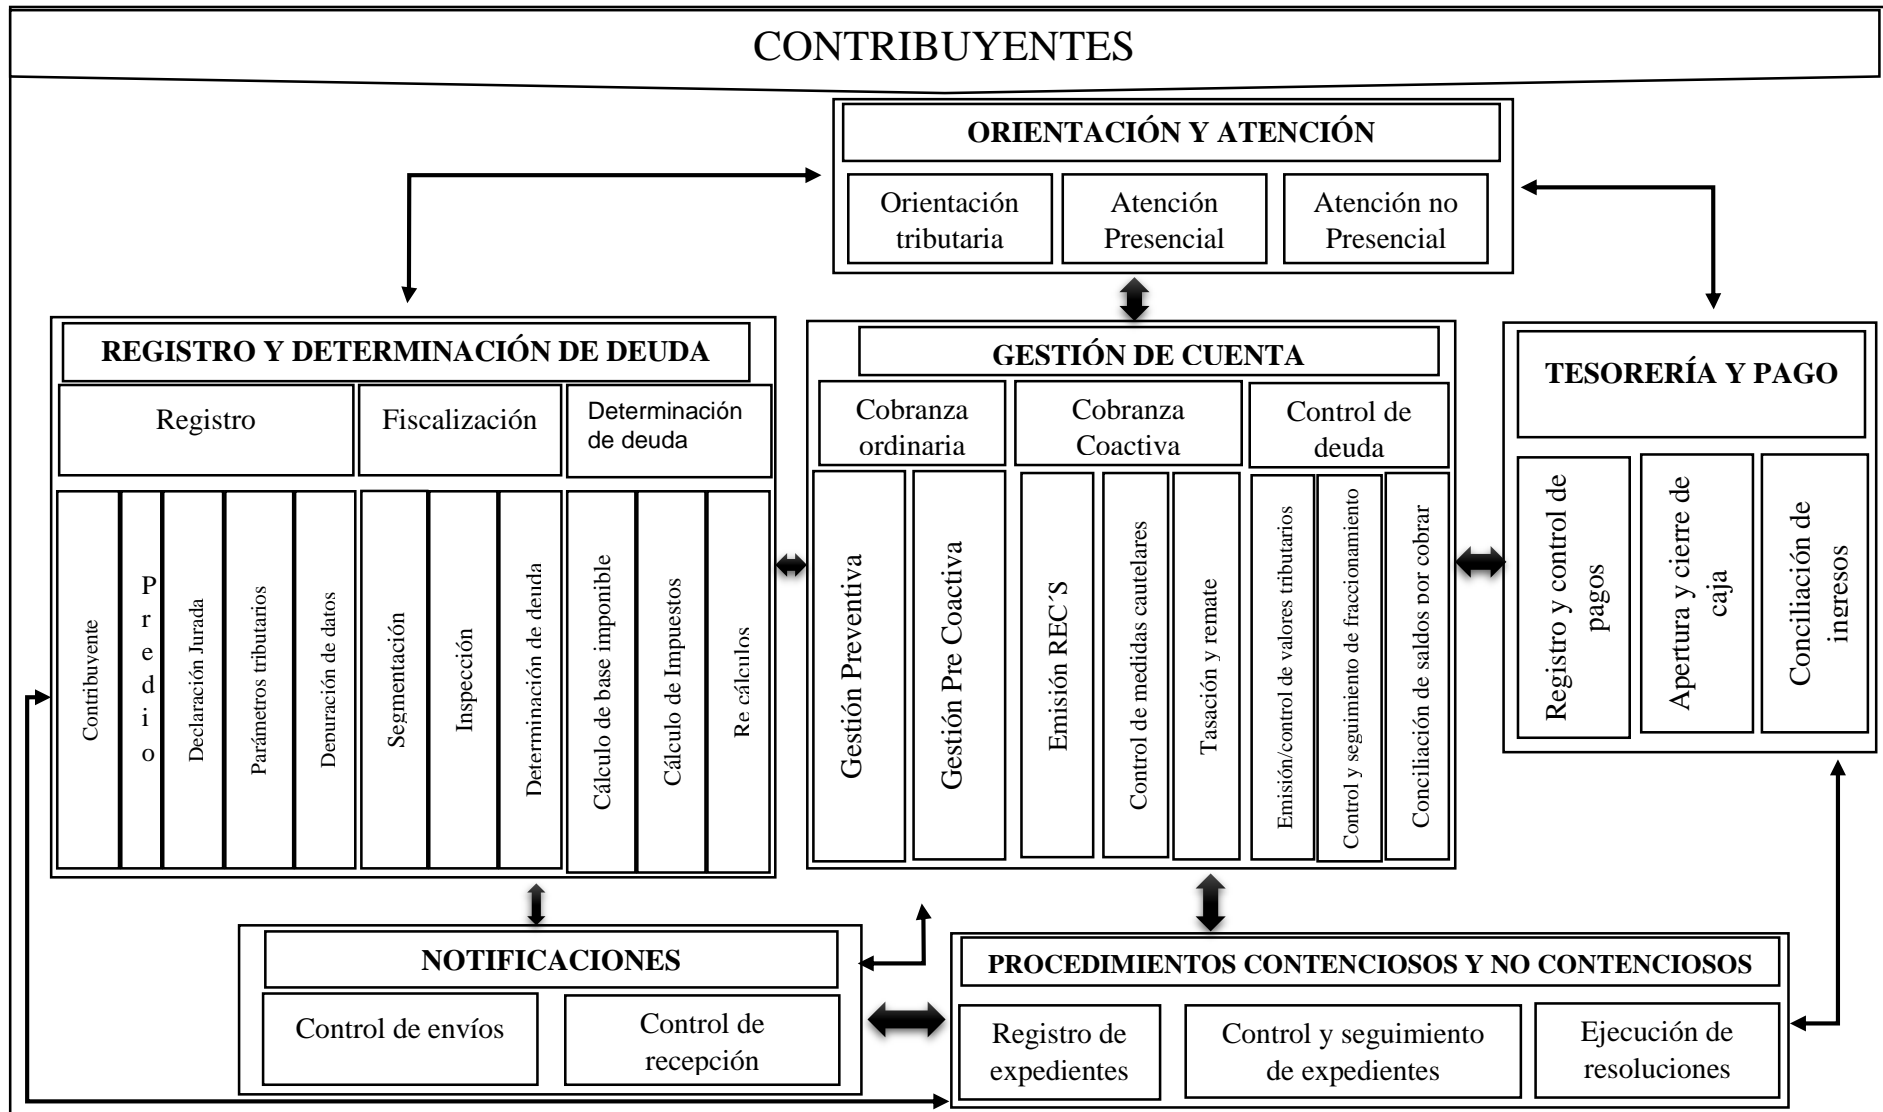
CONTRIBUYENTES

ORIENTACIÓN Y ATENCIÓN

Orientación tributaria

Atención Presencial

Atención no Presencial

REGISTRO Y DETERMINACIÓN DE DEUDA

Registro

Fiscalización

Determinación de deuda

Contribuyente

Predio

Declaración Jurada

Parámetros tributarios

Depuración de datos

Segmentación

Inspección

Determinación de deuda

Cálculo de base imponible

Cálculo de Impuestos

Re cálculos

GESTIÓN DE CUENTA

Cobranza ordinaria

Cobranza Coactiva

Control de deuda

Gestión Preventiva

Gestión Pre Coactiva

Emisión REC´S

Control de medidas cautelares

Tasación y remate

Emisión/control de valores tributarios

Control y seguimiento de fraccionamiento

Conciliación de saldos por cobrar

TESORERÍA Y PAGO

Registro y control de pagos

Apertura y cierre de caja

Conciliación de ingresos

NOTIFICACIONES

Control de envíos

Control de recepción

PROCEDIMIENTOS CONTENCIOSOS Y NO CONTENCIOSOS

Registro de expedientes

Control y seguimiento de expedientes

Ejecución de resoluciones